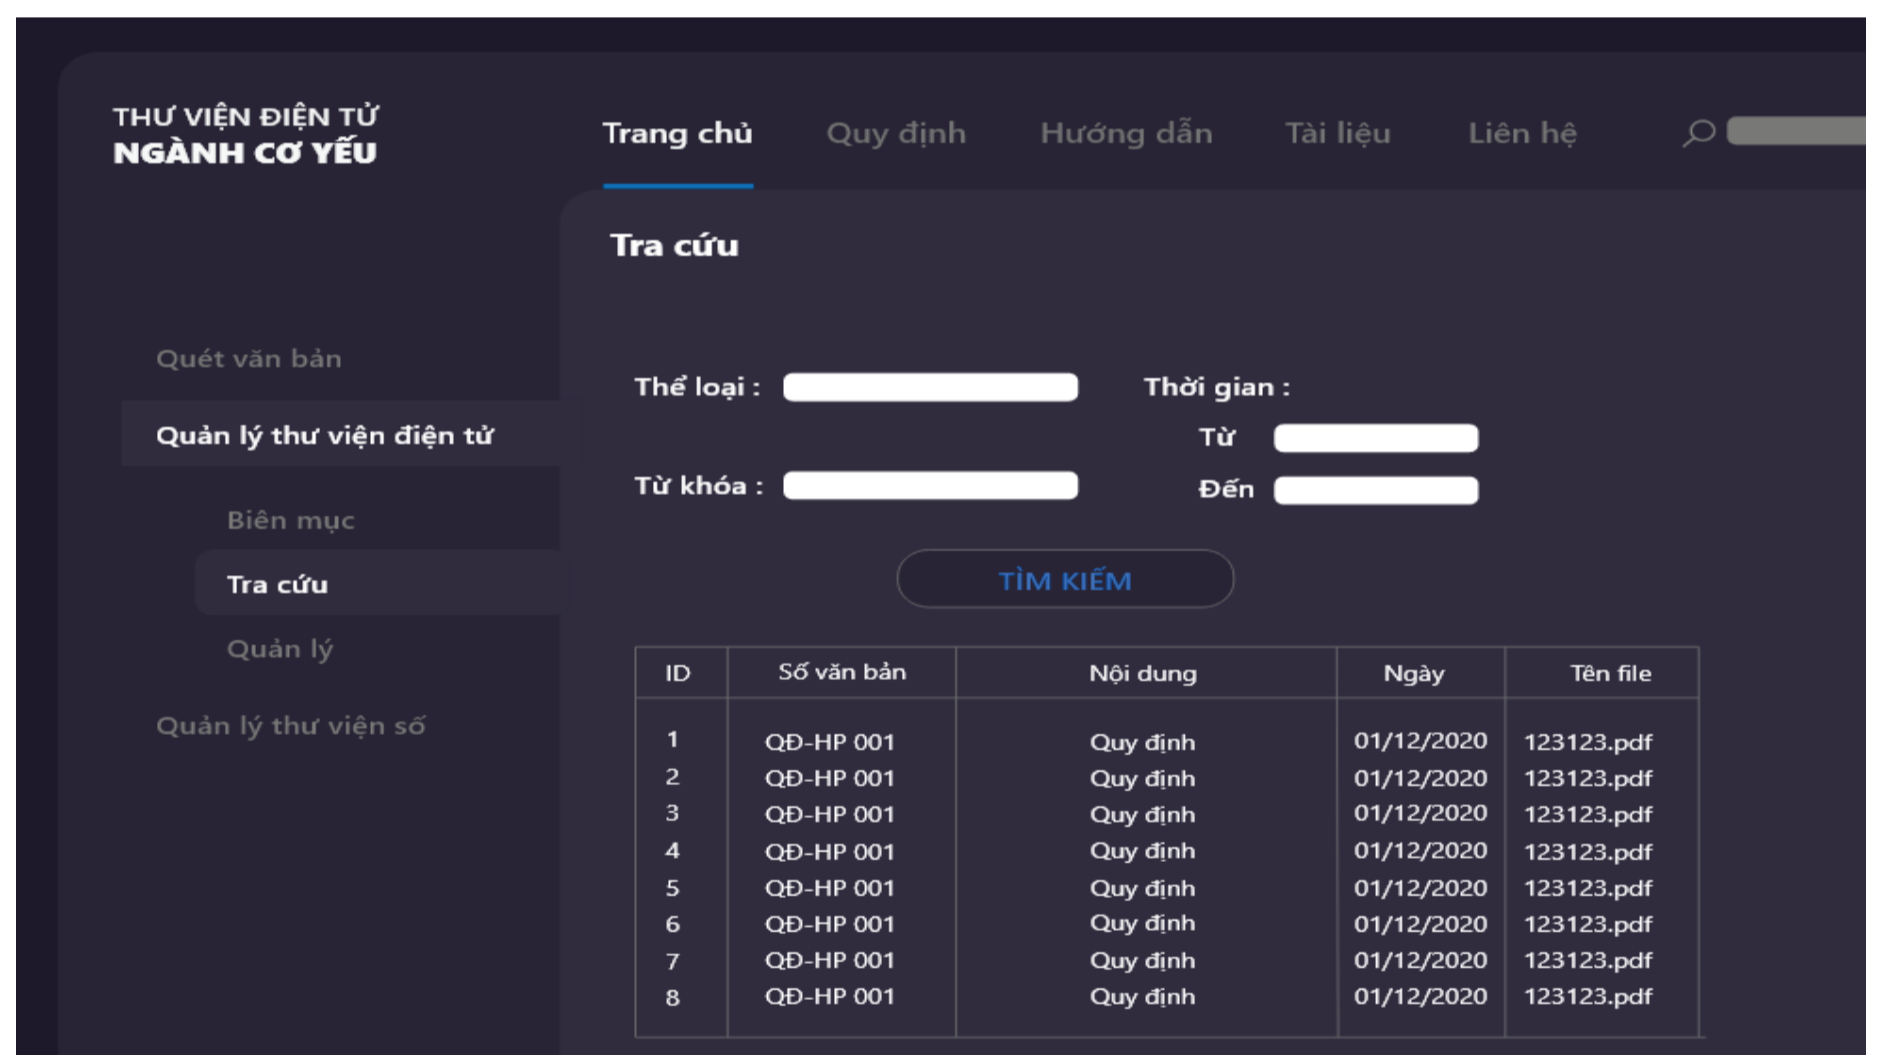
THƯ VIỆN ĐIỆN TỬ
NGÀNH CƠ YẾU

Trang chủ Quy định Hướng dẫn Tài liệu Liên hệ

Tra cứu

Quét văn bản
Quản lý thư viện điện tử
Biên mục
Tra cứu
Quản lý
Quản lý thư viện số

Thể loại :
Thời gian :
Từ
Từ khóa :
Đến

TÌM KIẾM

| ID | Số văn bản | Nội dung | Ngày | Tên file |
|---|---|---|---|---|
| 1 | QĐ-HP 001 | Quy định | 01/12/2020 | 123123.pdf |
| 2 | QĐ-HP 001 | Quy định | 01/12/2020 | 123123.pdf |
| 3 | QĐ-HP 001 | Quy định | 01/12/2020 | 123123.pdf |
| 4 | QĐ-HP 001 | Quy định | 01/12/2020 | 123123.pdf |
| 5 | QĐ-HP 001 | Quy định | 01/12/2020 | 123123.pdf |
| 6 | QĐ-HP 001 | Quy định | 01/12/2020 | 123123.pdf |
| 7 | QĐ-HP 001 | Quy định | 01/12/2020 | 123123.pdf |
| 8 | QĐ-HP 001 | Quy định | 01/12/2020 | 123123.pdf |